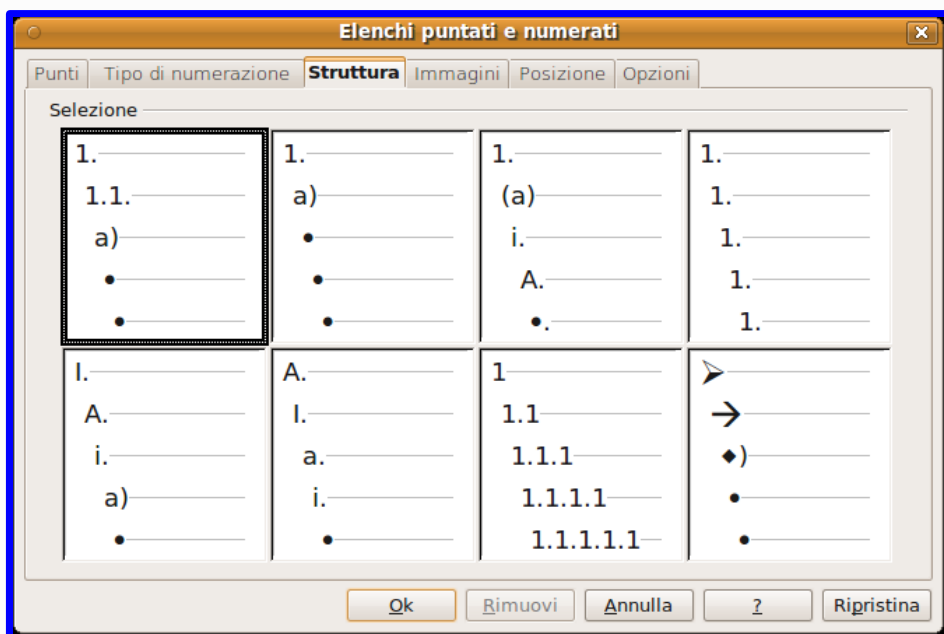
Elenchi puntati e numerati

Punti | Tipo di numerazione | Struttura | Immagini | Posizione | Opzioni

Selezione

| | | | |
|---|---|---|---|
| 1. 1.1. a) • • | 1. a) • • • | 1. (a) i. A. •. | 1. 1. 1. 1. 1. |
| I. A. i. a) • | A. I. a. i. • | 1 1.1 1.1.1 1.1.1.1 1.1.1.1.1 | ➢ → ◆) • • |

Ok | Rimuovi | Annulla | ? | Ripristina